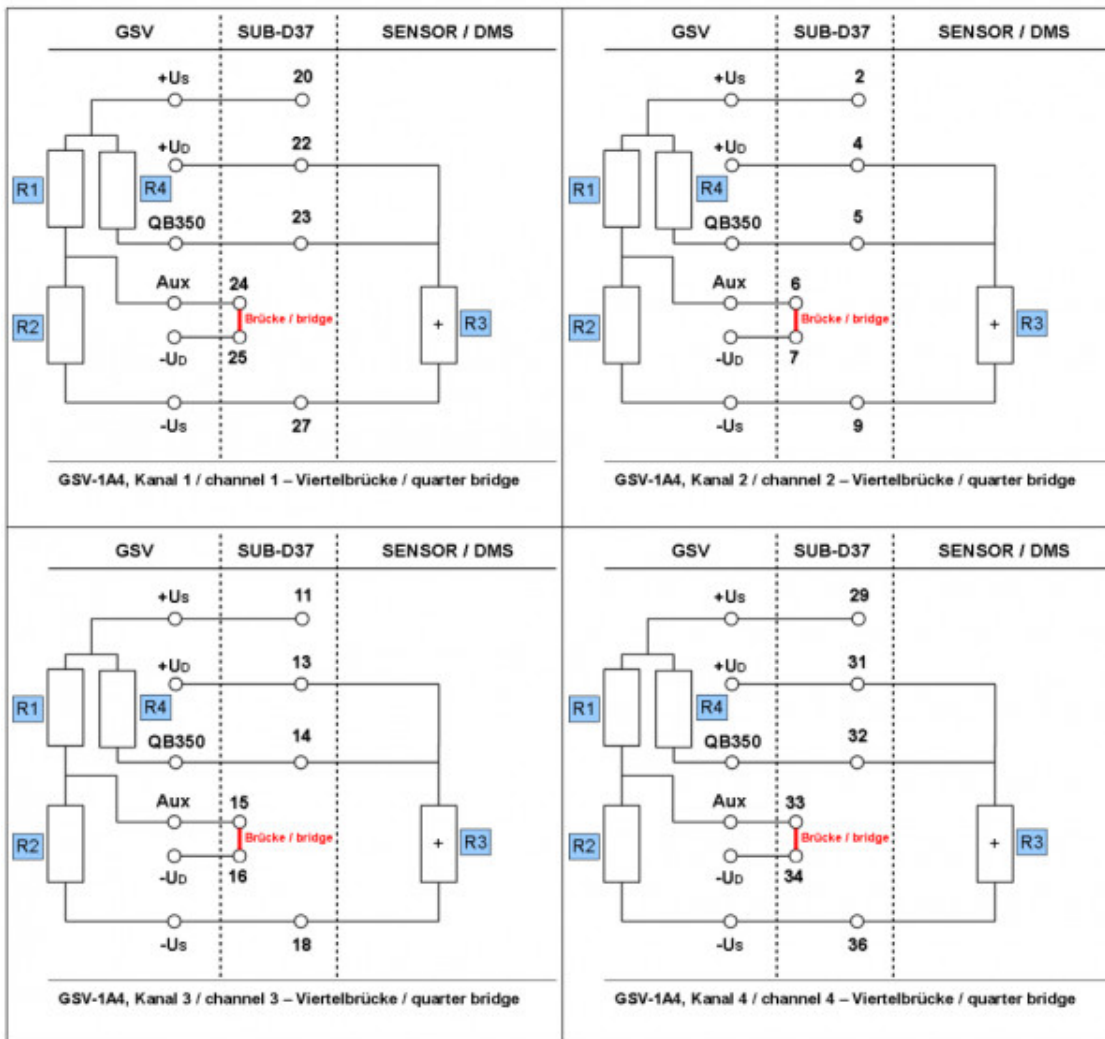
| GSV | SUB-D37 | SENSOR / DMS |
|---|---|---|

+Us 20
+UD 22
R1 R4
QB350 23
Aux 24
Brücke / bridge
-UD 25
R2
+ R3
-Us 27

GSV-1A4, Kanal 1 / channel 1 – Viertelbrücke / quarter bridge

| GSV | SUB-D37 | SENSOR / DMS |
|---|---|---|

+Us 2
+UD 4
R1 R4
QB350 5
Aux 6
Brücke / bridge
-UD 7
R2
+ R3
-Us 9

GSV-1A4, Kanal 2 / channel 2 – Viertelbrücke / quarter bridge

| GSV | SUB-D37 | SENSOR / DMS |
|---|---|---|

+Us 11
+UD 13
R1 R4
QB350 14
Aux 15
Brücke / bridge
-UD 16
R2
+ R3
-Us 18

GSV-1A4, Kanal 3 / channel 3 – Viertelbrücke / quarter bridge

| GSV | SUB-D37 | SENSOR / DMS |
|---|---|---|

+Us 29
+UD 31
R1 R4
QB350 32
Aux 33
Brücke / bridge
-UD 34
R2
+ R3
-Us 36

GSV-1A4, Kanal 4 / channel 4 – Viertelbrücke / quarter bridge